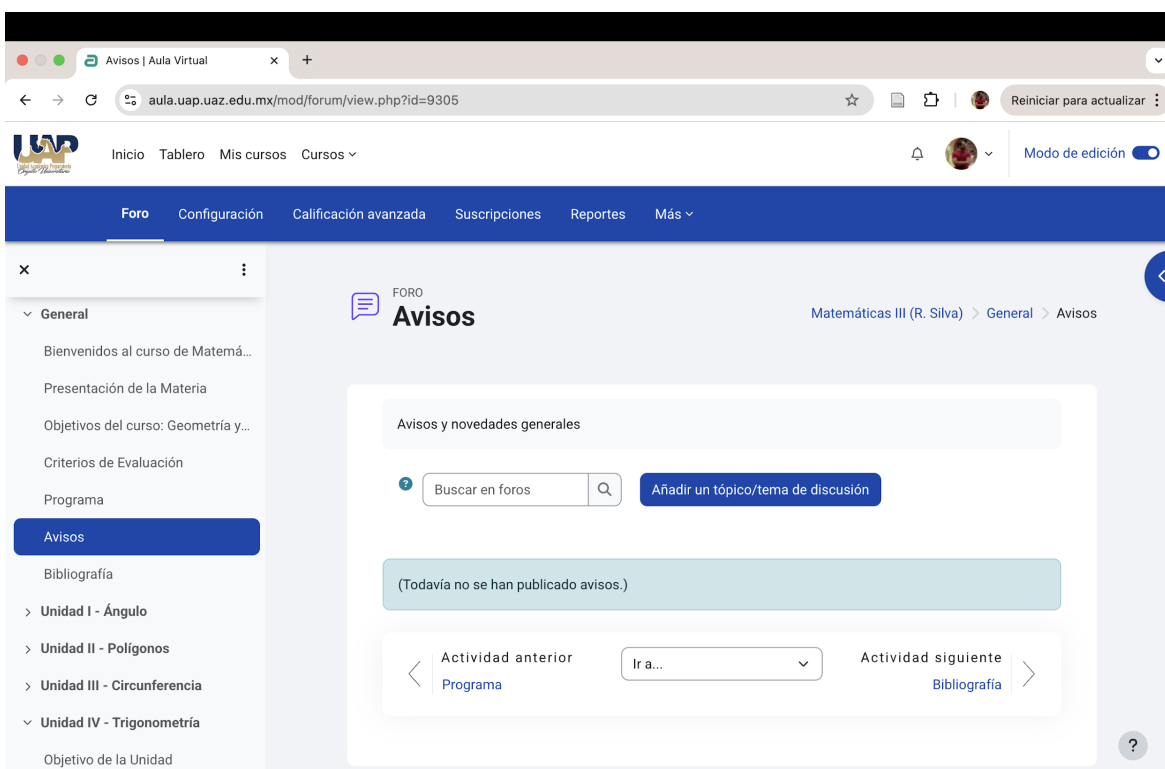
Avisos | Aula Virtual ×
+
aula.uap.uaz.edu.mx/mod/forum/view.php?id=9305
Reiniciar para actualizar

UAP
Inicio Tablero Mis cursos Cursos
Modo de edición

Foro Configuración Calificación avanzada Suscripciones Reportes Más

×
General
Bienvenidos al curso de Matemá...
Presentación de la Materia
Objetivos del curso: Geometría y...
Criterios de Evaluación
Programa
Avisos
Bibliografía
Unidad I - Ángulo
Unidad II - Polígonos
Unidad III - Circunferencia
Unidad IV - Trigonometría
Objetivo de la Unidad

FORO
Avisos
Matemáticas III (R. Silva) > General > Avisos

Avisos y novedades generales

Buscar en foros
Añadir un tópico/tema de discusión

(Todavía no se han publicado avisos.)

Actividad anterior
Programa
Ir a...
Actividad siguiente
Bibliografía

?